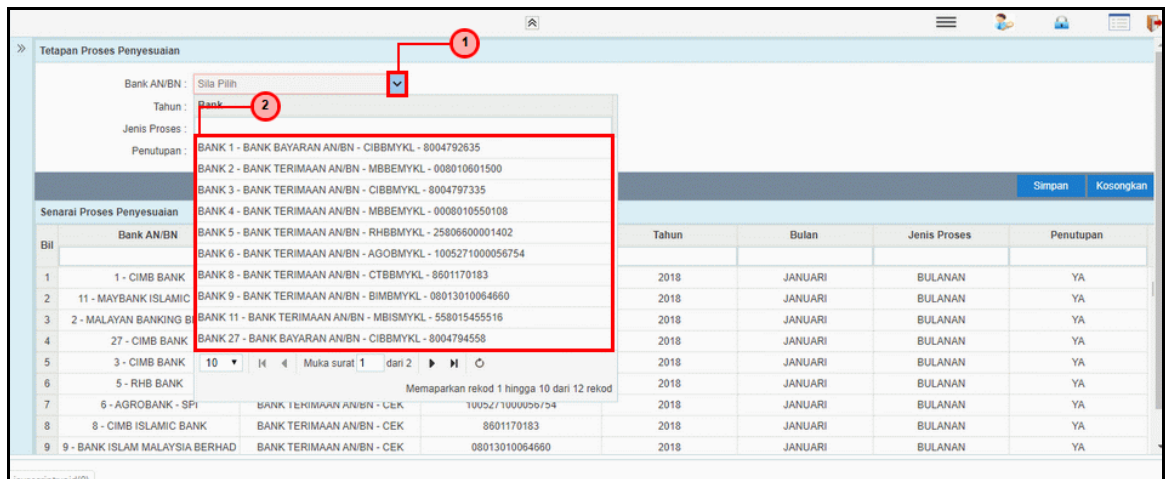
Tetapan Proses Penyesuaian

1

Bank AN/BN : Sila Pilih

Tahun :

2

Jenis Proses :

Penutupan :

Bank

BANK 1 - BANK BAYARAN AN/BN - CIBBMYKL - 8004792635
BANK 2 - BANK TERIMAAN AN/BN - MBBEMYKL - 008010601500
BANK 3 - BANK TERIMAAN AN/BN - CIBBMYKL - 8004797335
BANK 4 - BANK TERIMAAN AN/BN - MBBEMYKL - 0008010550108
BANK 5 - BANK TERIMAAN AN/BN - RHBBMYKL - 25806600001402
BANK 6 - BANK TERIMAAN AN/BN - AGOBMYKL - 1005271000056754
BANK 8 - BANK TERIMAAN AN/BN - CTBBMYKL - 8601170183
BANK 9 - BANK TERIMAAN AN/BN - BIMBMYKL - 08013010064660
BANK 11 - BANK TERIMAAN AN/BN - MBISMYKL - 558015455516
BANK 27 - BANK BAYARAN AN/BN - CIBBMYKL - 8004794558

10 Muka surat 1 dari 2

Memaparkan rekod 1 hingga 10 dari 12 rekod

Simpan Kosongkan

Senarai Proses Penyesuaian

| Bil | Bank AN/BN | | | Tahun | Bulan | Jenis Proses | Penutupan |
|---|---|---|---|---|---|---|---|
| 1 | 1 - CIMB BANK | | | 2018 | JANUARI | BULANAN | YA |
| 2 | 11 - MAYBANK ISLAMIC | | | 2018 | JANUARI | BULANAN | YA |
| 3 | 2 - MALAYAN BANKING B | | | 2018 | JANUARI | BULANAN | YA |
| 4 | 27 - CIMB BANK | | | 2018 | JANUARI | BULANAN | YA |
| 5 | 3 - CIMB BANK | | | 2018 | JANUARI | BULANAN | YA |
| 6 | 5 - RHB BANK | | | 2018 | JANUARI | BULANAN | YA |
| 7 | 6 - AGROBANK - SPI | BANK TERIMAAN AN/BN - CEK | 1005271000056754 | 2018 | JANUARI | BULANAN | YA |
| 8 | 8 - CIMB ISLAMIC BANK | BANK TERIMAAN AN/BN - CEK | 8601170183 | 2018 | JANUARI | BULANAN | YA |
| 9 | 9 - BANK ISLAM MALAYSIA BERHAD | BANK TERIMAAN AN/BN - CEK | 08013010064660 | 2018 | JANUARI | BULANAN | YA |